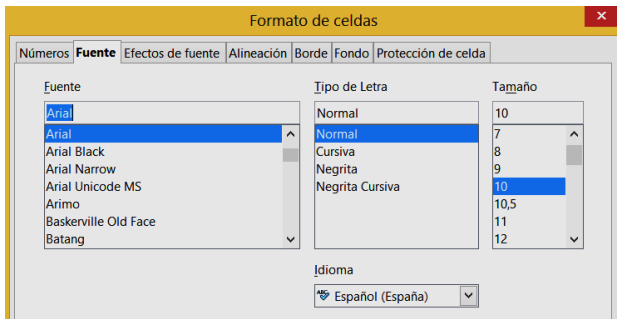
Formato de celdas

Números | Fuente | Efectos de fuente | Alineación | Borde | Fondo | Protección de celda

Fuente
Arial
Arial
Arial Black
Arial Narrow
Arial Unicode MS
Arimo
Baskerville Old Face
Batang

Tipo de Letra
Normal
Normal
Cursiva
Negrita
Negrita Cursiva

Tamaño
10
7
8
9
10
10,5
11
12

Idioma
Español (España)